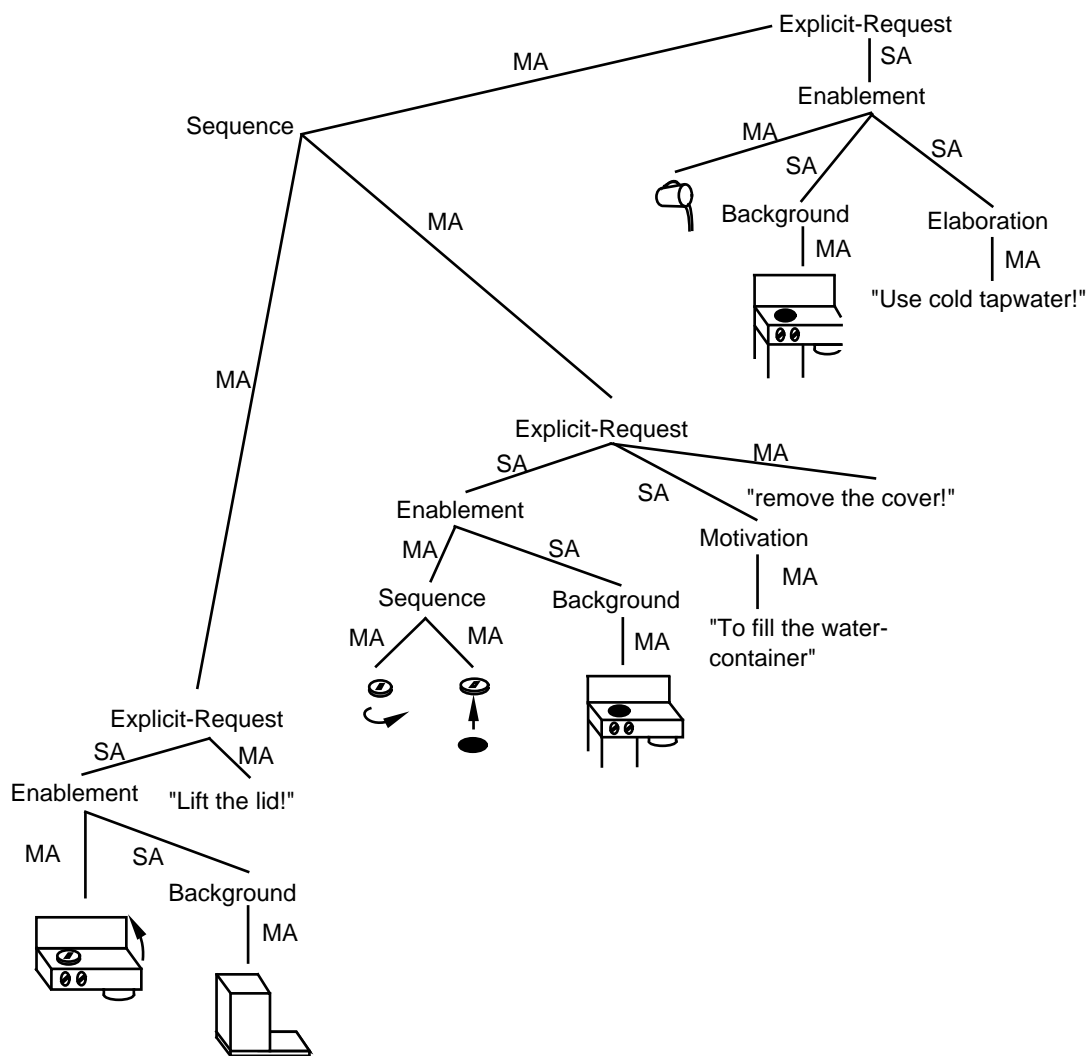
Explicit-Request

SA

Enablement

MA

Sequence

MA

SA

SA

MA

Background

Elaboration

MA

MA

"Use cold tapwater!"

MA

Explicit-Request

SA

MA

SA

"remove the cover!"

Enablement

MA

SA

Motivation

Sequence

Background

MA

MA

MA

MA

"To fill the watercontainer"

Explicit-Request

SA

MA

Enablement

"Lift the lid!"

MA

SA

Background

MA